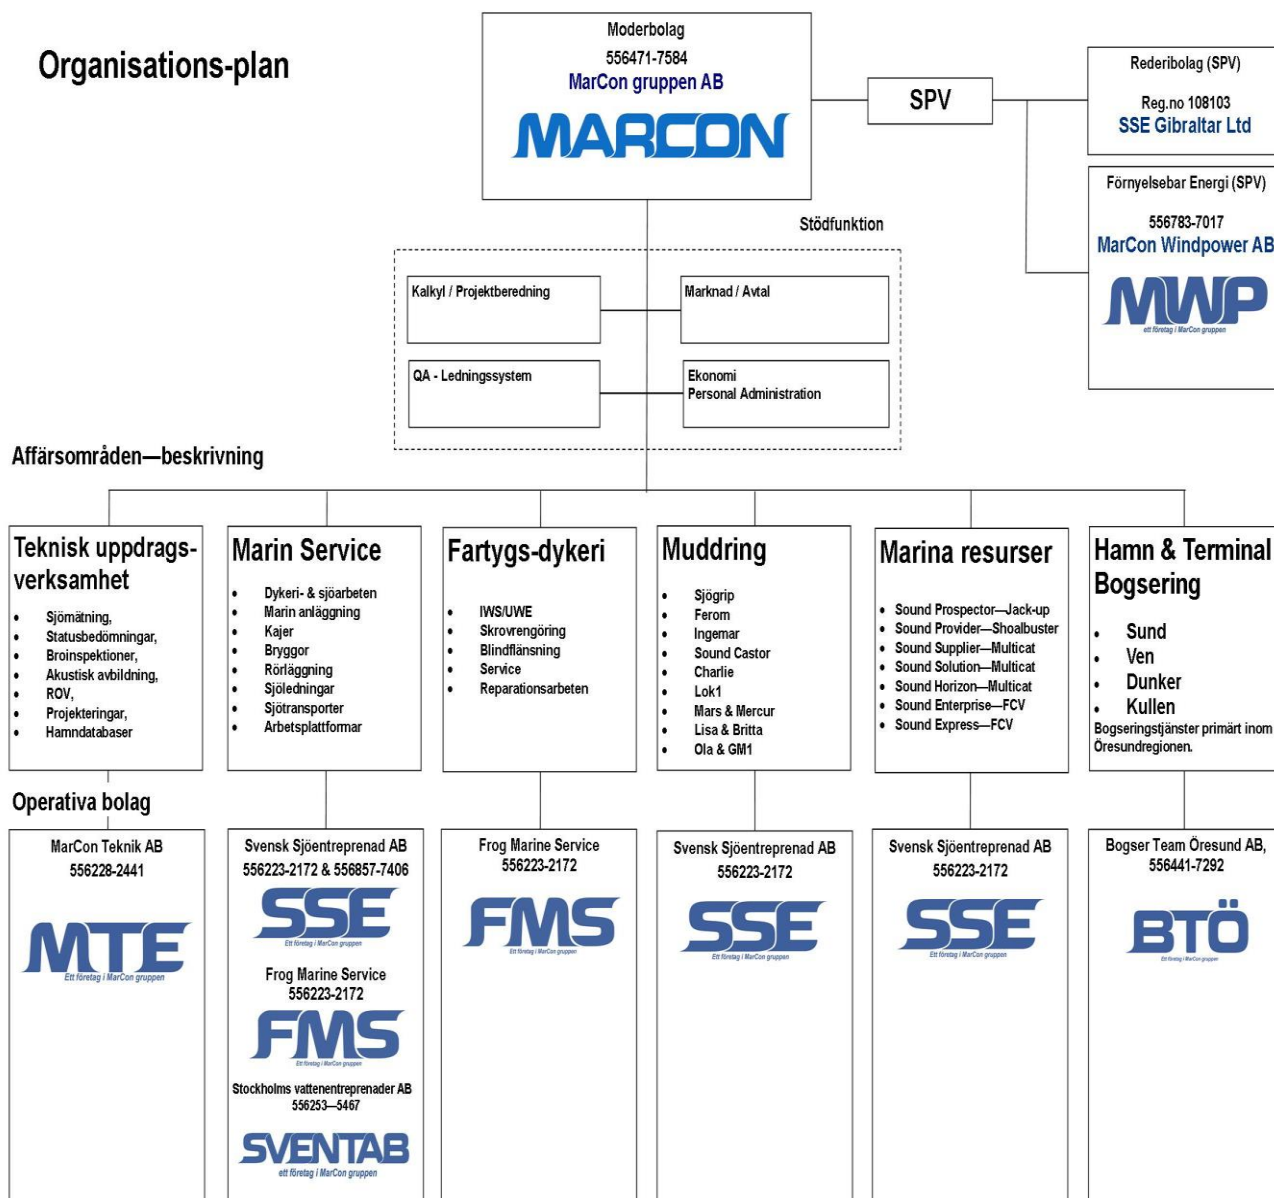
Organisations-plan

Moderbolag
556471-7584
MarCon gruppen AB
MARCON

SPV

Rederibolag (SPV)
Reg.no 108103
SSE Gibraltar Ltd

Förnyelsebar Energi (SPV)
556783-7017
MarCon Windpower AB
MWP
ett företag i MarCon gruppen

Stödfunktion

Kalkyl / Projektberedning

Marknad / Avtal

QA - Ledningssystem

Ekonomi
Personal Administration

Affärsområden—beskrivning

Teknisk uppdragsverksamhet
- Sjömätning,
- Statusbedömningar,
- Broinspektioner,
- Akustisk avbildning,
- ROV,
- Projekteringar,
- Hamndatabaser

Marin Service
- Dykeri- & sjöarbeten
- Marin anläggning
- Kajer
- Bryggor
- Rörläggning
- Sjöledningar
- Sjötransporter
- Arbetsplattformar

Fartygs-dykeri
- IWS/UWE
- Skrovrengöring
- Blindflänsning
- Service
- Reparationsarbeten

Muddring
- Sjögrip
- Ferom
- Ingemar
- Sound Castor
- Charlie
- Lok1
- Mars & Mercur
- Lisa & Britta
- Ola & GM1

Marina resurser
- Sound Prospector—Jack-up
- Sound Provider—Shoalbuster
- Sound Supplier—Multicat
- Sound Solution—Multicat
- Sound Horizon—Multicat
- Sound Enterprise—FCV
- Sound Express—FCV

Hamn & Terminal Bogsering
- Sund
- Ven
- Dunker
- Kullen
Bogseringstjänster primärt inom Öresundregionen.

Operativa bolag

MarCon Teknik AB
556228-2441
MTE
Ett företag i MarCon gruppen

Svensk Sjöentreprenad AB
556223-2172 & 556857-7406
SSE
Ett företag i MarCon gruppen
Frog Marine Service
556223-2172
FMS
Ett företag i MarCon gruppen
Stockholms vattenentreprenader AB
556253—5467
SVENTAB
ett företag i MarCon gruppen

Frog Marine Service
556223-2172
FMS
Ett företag i MarCon gruppen

Svensk Sjöentreprenad AB
556223-2172
SSE
Ett företag i MarCon gruppen

Svensk Sjöentreprenad AB
556223-2172
SSE
Ett företag i MarCon gruppen

Bogser Team Öresund AB,
556441-7292
BTÖ
Ett företag i MarCon gruppen